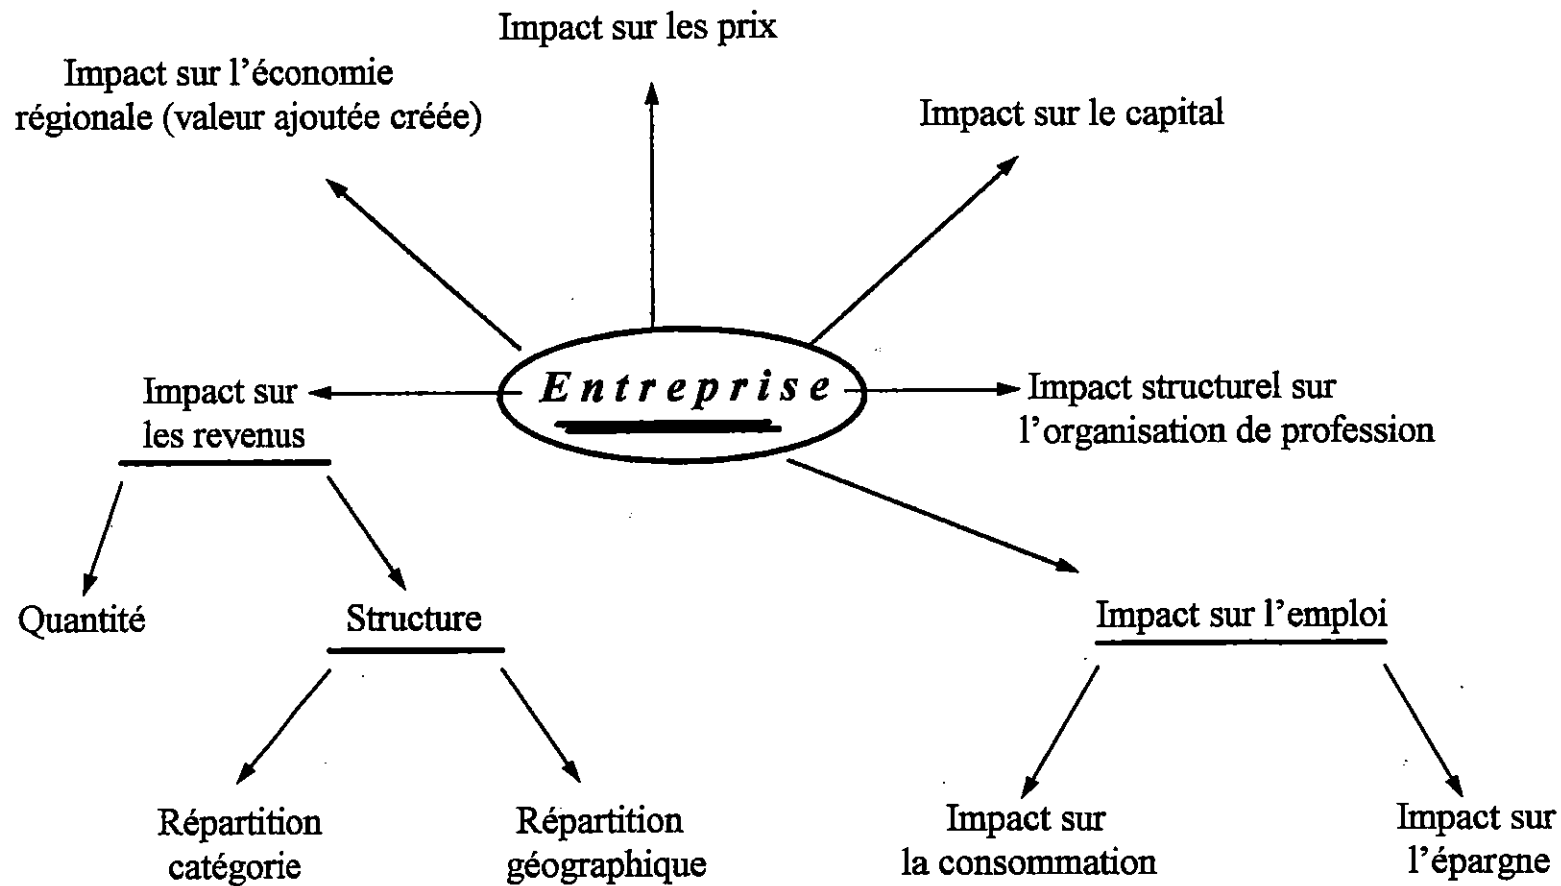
Impact sur les prix

Impact sur l'économie régionale (valeur ajoutée créée)

Impact sur le capital

Entreprise

Impact sur les revenus

Impact structurel sur l'organisation de profession

Quantité

Structure

Impact sur l'emploi

Répartition catégorie

Répartition géographique

Impact sur la consommation

Impact sur l'épargne